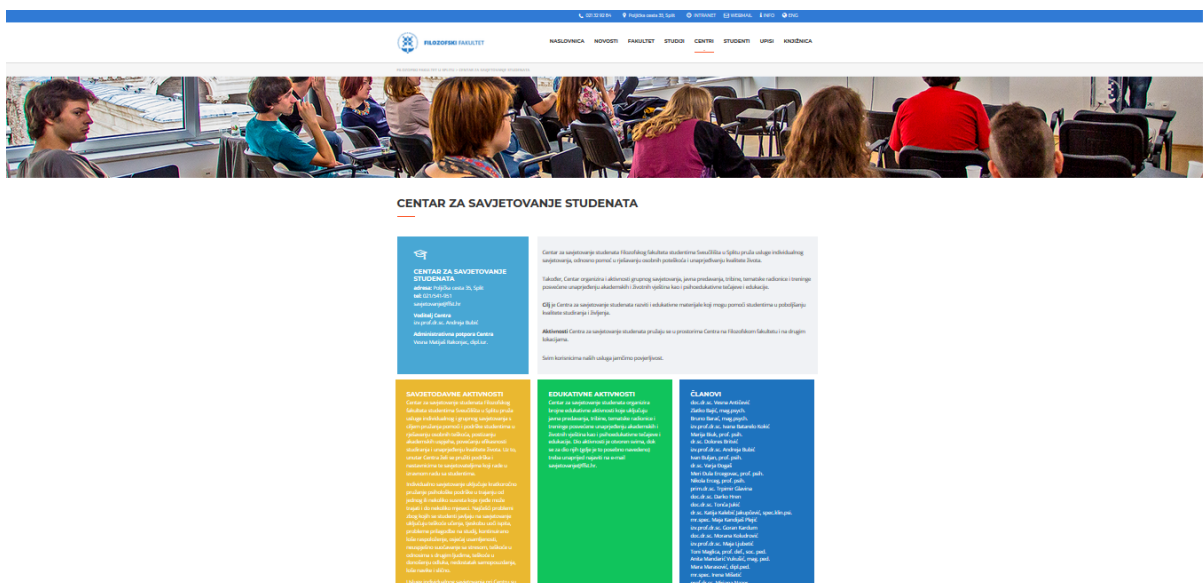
021 32 92 84   Poljička cesta 35, Split   INTRANET   WEBMAIL   INFO   ENG

FILOZOFSKI FAKULTET

NASLOVNICA   NOVOSTI   FAKULTET   STUDIJI   CENTRI   STUDENTI   UPISI   KNJIŽNICA

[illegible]

CENTAR ZA SAVJETOVANJE STUDENATA

CENTAR ZA SAVJETOVANJE STUDENATA
adresa: Poljička cesta 35, Split
tel: 021/541-951
savjetovanje@ffst.hr

Voditelj Centra
izv.prof.dr.sc. Andrija Bulić

Administrativna potpora Centra
Vesna Matijaš Rakonjac, dipl.iur.

Centar za savjetovanje studenata Filozofskog fakulteta studentima Sveučilišta u Splitu pruža usluge individualnog savjetovanja, odnosno pomoć u rješavanju osobnih poteškoća i unaprjeđivanju kvalitete života.

Također, Centar organizira i aktivnosti grupnog savjetovanja, javna predavanja, tribine, tematske radionice i treninge povezane unaprjeđenju akademskih i životnih vještina kao i psihoedukativne tečajeve i edukacije.

Cilj je Centra za savjetovanje studenata razviti i edukativne materijale koji mogu pomoći studentima u poboljšanju kvalitete studiranja i življenja.

Aktivnosti Centra za savjetovanje studenata provode se u prostorima Centra na Filozofskom fakultetu i na drugim lokacijama.

Svim korisnicima naših usluga jamčimo povjerljivost.

SAVJETODAVNE AKTIVNOSTI
Centar za savjetovanje studenata Filozofskog fakulteta studentima Sveučilišta u Splitu pruža usluge individualnog i grupnog savjetovanja s ciljem pružanja pomoći i podrške studentima u rješavanju osobnih teškoća, postizanju akademskih uspjeha, povećanju učinkovitosti studiranja i unaprjeđenju kvalitete života. Uz to, unutar Centra želi se pružiti podrška i osnaživanje te savjetovateljima koji rade u stresnom radu sa studentima.

Individualno savjetovanje uključuje kratkoročno pružanje psihološke podrške u trajanju od jednog ili nekoliko susreta koje ćete moći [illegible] i do nekoliko mjeseci. Najčešći problemi zbog kojih se studenti javljaju na savjetovanje uključuju teškoće učenja, ispitnu anksioznost, probleme prilagodbe na studij, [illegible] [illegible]

EDUKATIVNE AKTIVNOSTI
Centar za savjetovanje studenata organizira brojne edukativne aktivnosti koje uključuju javna predavanja, tribine, tematske radionice i treninge povezane unaprjeđenju akademskih i životnih vještina kao i psihoedukativne tečajeve i edukacije. Sve aktivnosti su otvorene svima, dok se za neke od njih (gdje je to posebno navedeno) treba unaprijed najaviti na e-mail savjetovanje@ffst.hr.

ČLANOVI
doc.dr.sc. Vesna Antičević
Zlatko Bajić, mag.psych.
Bruno Barać, mag.psych.
izv.prof.dr.sc. Ivana Batarelo Kokić
Marija Bilić, prof. psih.
dr.sc. Dolores Britvić
izv.prof.dr.sc. Andrija Bulić
Ivan Buljan, prof. psih.
dr.sc. Varja Đogaš
Mari Đula Erceg, prof. psih.
Nikola Erceg, prof. psih.
prim.dr.sc. Trpimir Glavina
doc.dr.sc. Darko Hren
doc.dr.sc. Tonča Jukić
dr.sc. Katija Kalebić Jakupčević, spec.klin.psi.
mr.spec. Maja Kurobja Plepić
izv.prof.dr.sc. Goran Kardum
doc.dr.sc. Morana Koludrović
izv.prof.dr.sc. Maja Ljubetić
Toni Maglica, prof. def., soc. ped.
Anita Mandarić Vukušić, mag. ped.
Mara Marasović, dipl.ped.
mr.spec. Irena Miletić
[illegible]